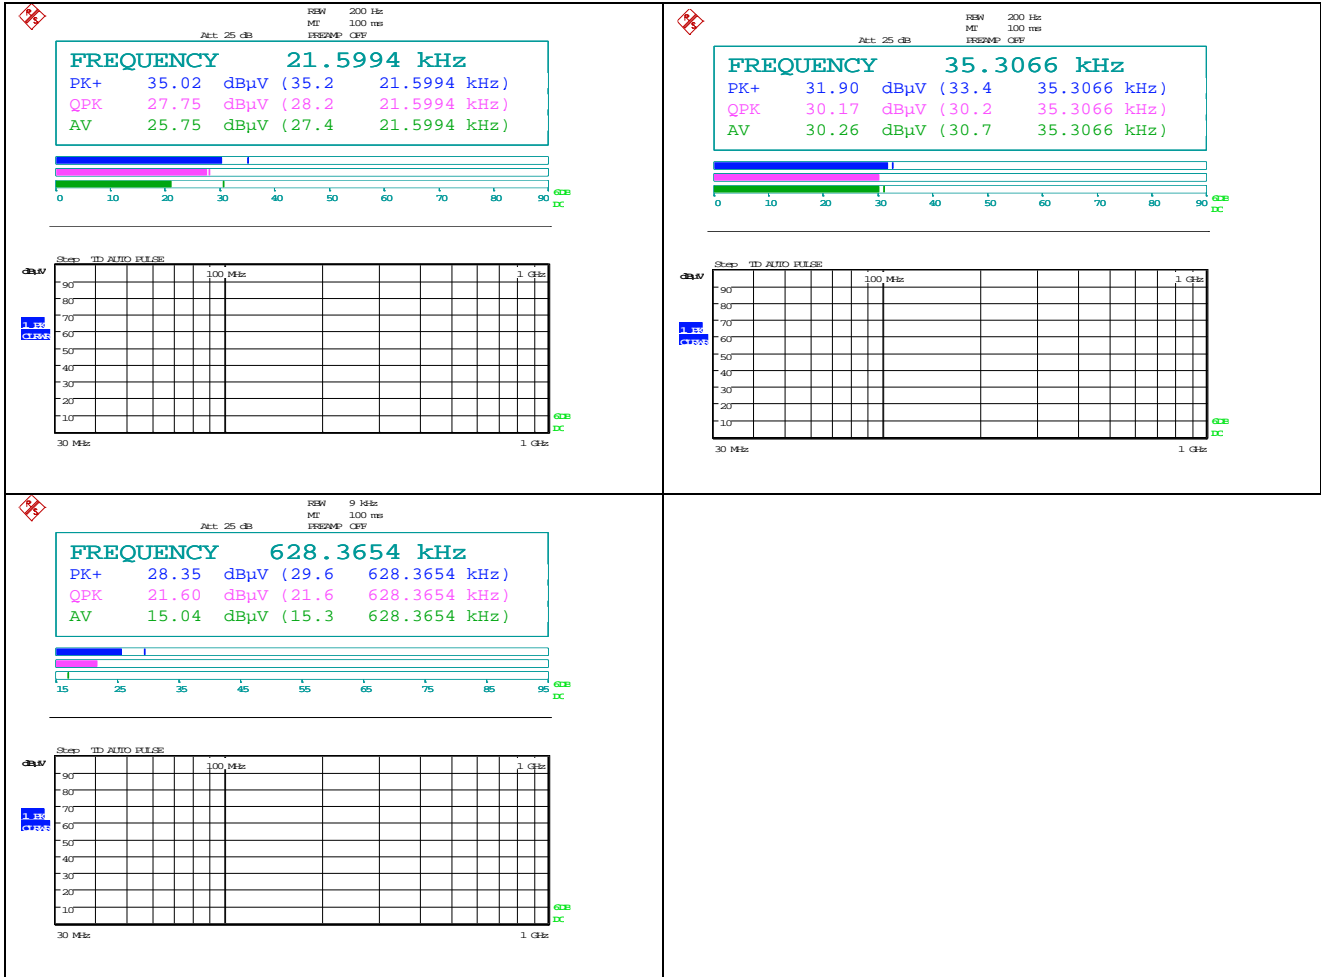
RBW 200 Hz
MT 100 ms
Att 25 dB PREAMP OFF

FREQUENCY 21.5994 kHz
PK+ 35.02 dBµV (35.2 21.5994 kHz)
QPK 27.75 dBµV (28.2 21.5994 kHz)
AV 25.75 dBµV (27.4 21.5994 kHz)

0 10 20 30 40 50 60 70 80 90 6DB DC

Step TD AUTO PULSE
dBµV
100 MHz 1 GHz
90 80 70 60 50 40 30 20 10
1 PK CLRWR
6DB DC
30 MHz 1 GHz

RBW 200 Hz
MT 100 ms
Att 25 dB PREAMP OFF

FREQUENCY 35.3066 kHz
PK+ 31.90 dBµV (33.4 35.3066 kHz)
QPK 30.17 dBµV (30.2 35.3066 kHz)
AV 30.26 dBµV (30.7 35.3066 kHz)

0 10 20 30 40 50 60 70 80 90 6DB DC

Step TD AUTO PULSE
dBµV
100 MHz 1 GHz
90 80 70 60 50 40 30 20 10
1 PK CLRWR
6DB DC
30 MHz 1 GHz

RBW 9 kHz
MT 100 ms
Att 25 dB PREAMP OFF

FREQUENCY 628.3654 kHz
PK+ 28.35 dBµV (29.6 628.3654 kHz)
QPK 21.60 dBµV (21.6 628.3654 kHz)
AV 15.04 dBµV (15.3 628.3654 kHz)

15 25 35 45 55 65 75 85 95 6DB DC

Step TD AUTO PULSE
dBµV
100 MHz 1 GHz
90 80 70 60 50 40 30 20 10
1 PK CLRWR
6DB DC
30 MHz 1 GHz